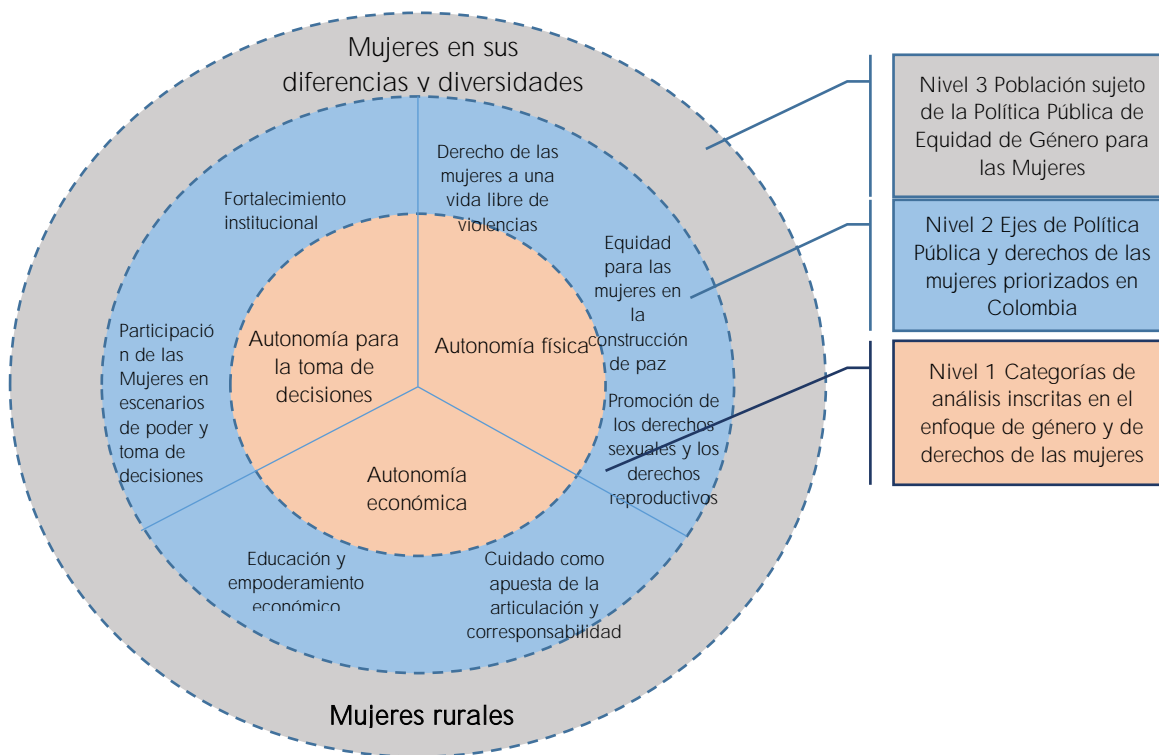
Mujeres en sus diferencias y diversidades

Fortalecimiento institucional

Derecho de las mujeres a una vida libre de violencias

Equidad para las mujeres en la construcción de paz

Promoción de los derechos sexuales y los derechos reproductivos

Cuidado como apuesta de la articulación y corresponsabilidad

Educación y empoderamiento económico

Participación de las Mujeres en escenarios de poder y toma de decisiones

Autonomía para la toma de decisiones

Autonomía física

Autonomía económica

Mujeres rurales

Nivel 3 Población sujeto de la Política Pública de Equidad de Género para las Mujeres

Nivel 2 Ejes de Política Pública y derechos de las mujeres priorizados en Colombia

Nivel 1 Categorías de análisis inscritas en el enfoque de género y de derechos de las mujeres